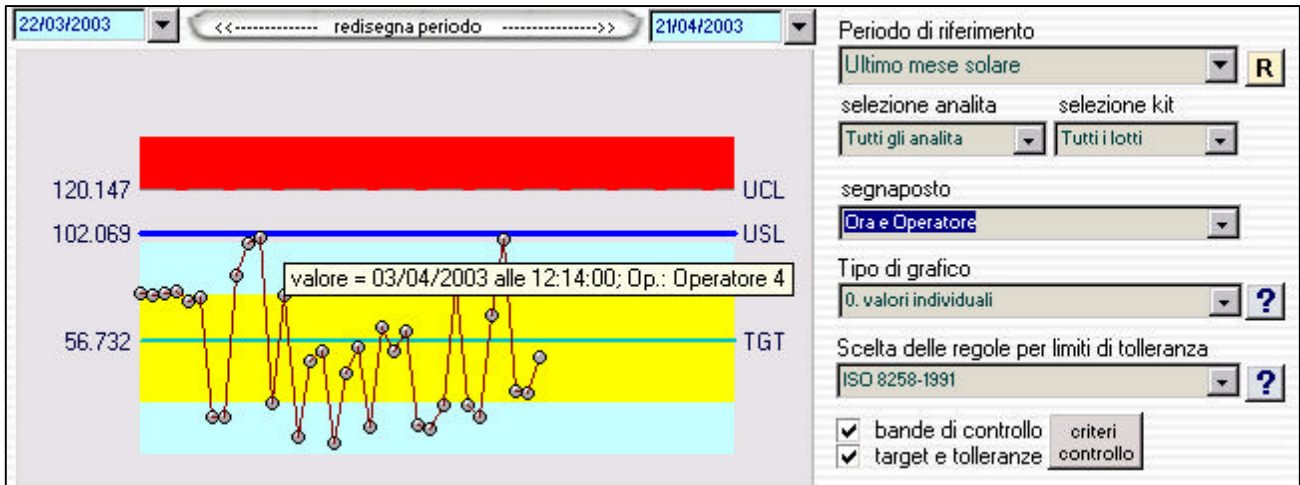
22/03/2003
<<-------------- redisegna periodo -------------->>
21/04/2003

120.147
UCL
102.069
USL
valore = 03/04/2003 alle 12:14:00; Op.: Operatore 4
56.732
TGT

Periodo di riferimento
Ultimo mese solare
R
selezione analita
selezione kit
Tutti gli analita
Tutti i lotti
segnaposto
Ora e Operatore
Tipo di grafico
0. valori individuali
?
Scelta delle regole per limiti di tolleranza
ISO 8258-1991
?
✔ bande di controllo
✔ target e tolleranze
criteri controllo